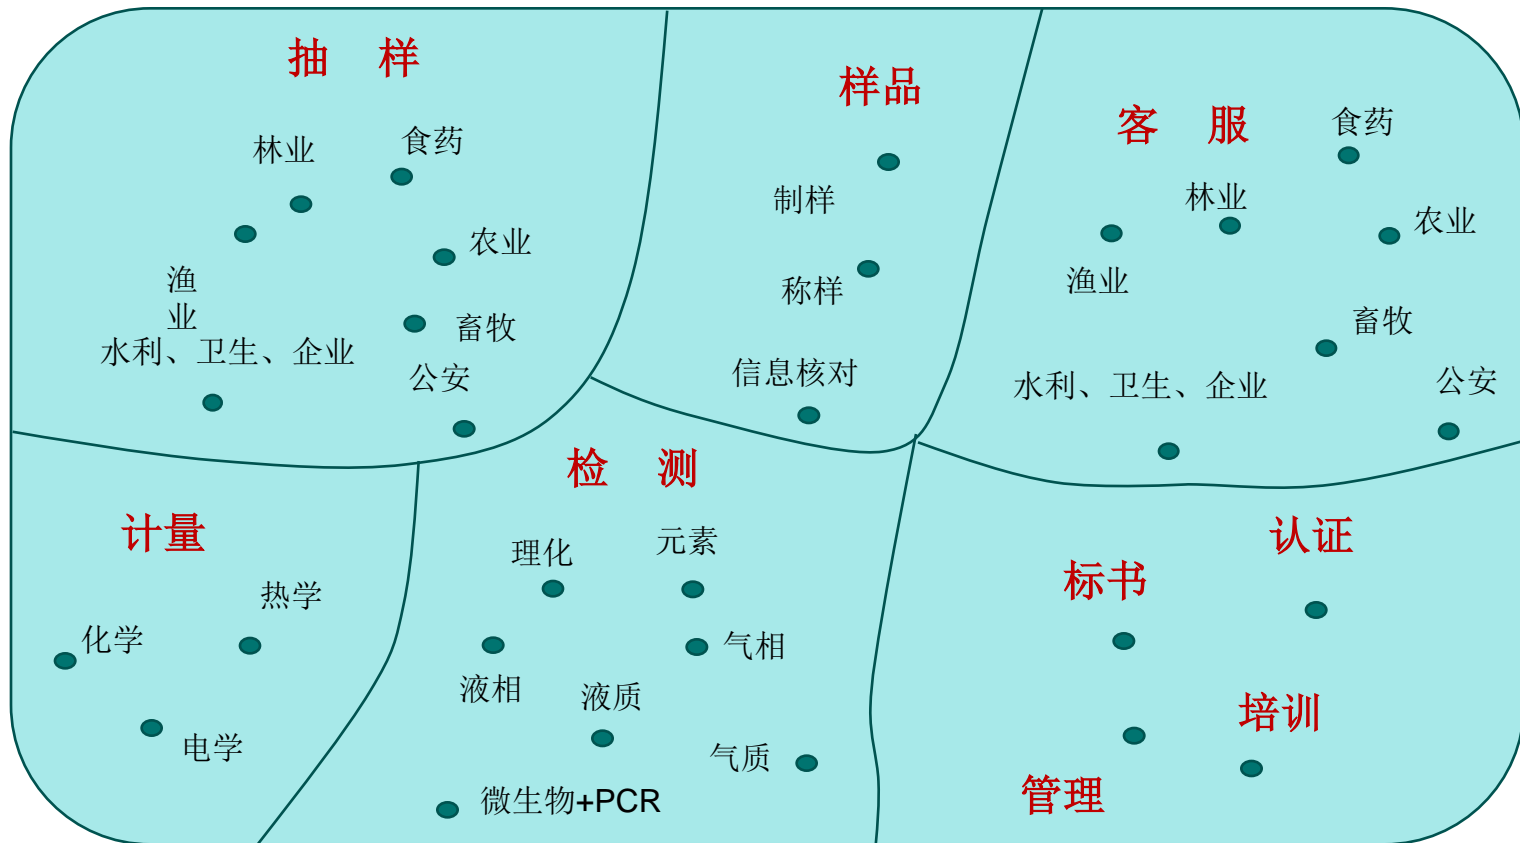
抽 样

林业
食药
农业
渔业
畜牧
水利、卫生、企业
公安

样品

制样
称样
信息核对

客 服

食药
林业
农业
渔业
畜牧
水利、卫生、企业
公安

计量

热学
化学
电学

检 测

理化
元素
液相
气相
液质
气质
微生物+PCR

认证
标书
培训
管理